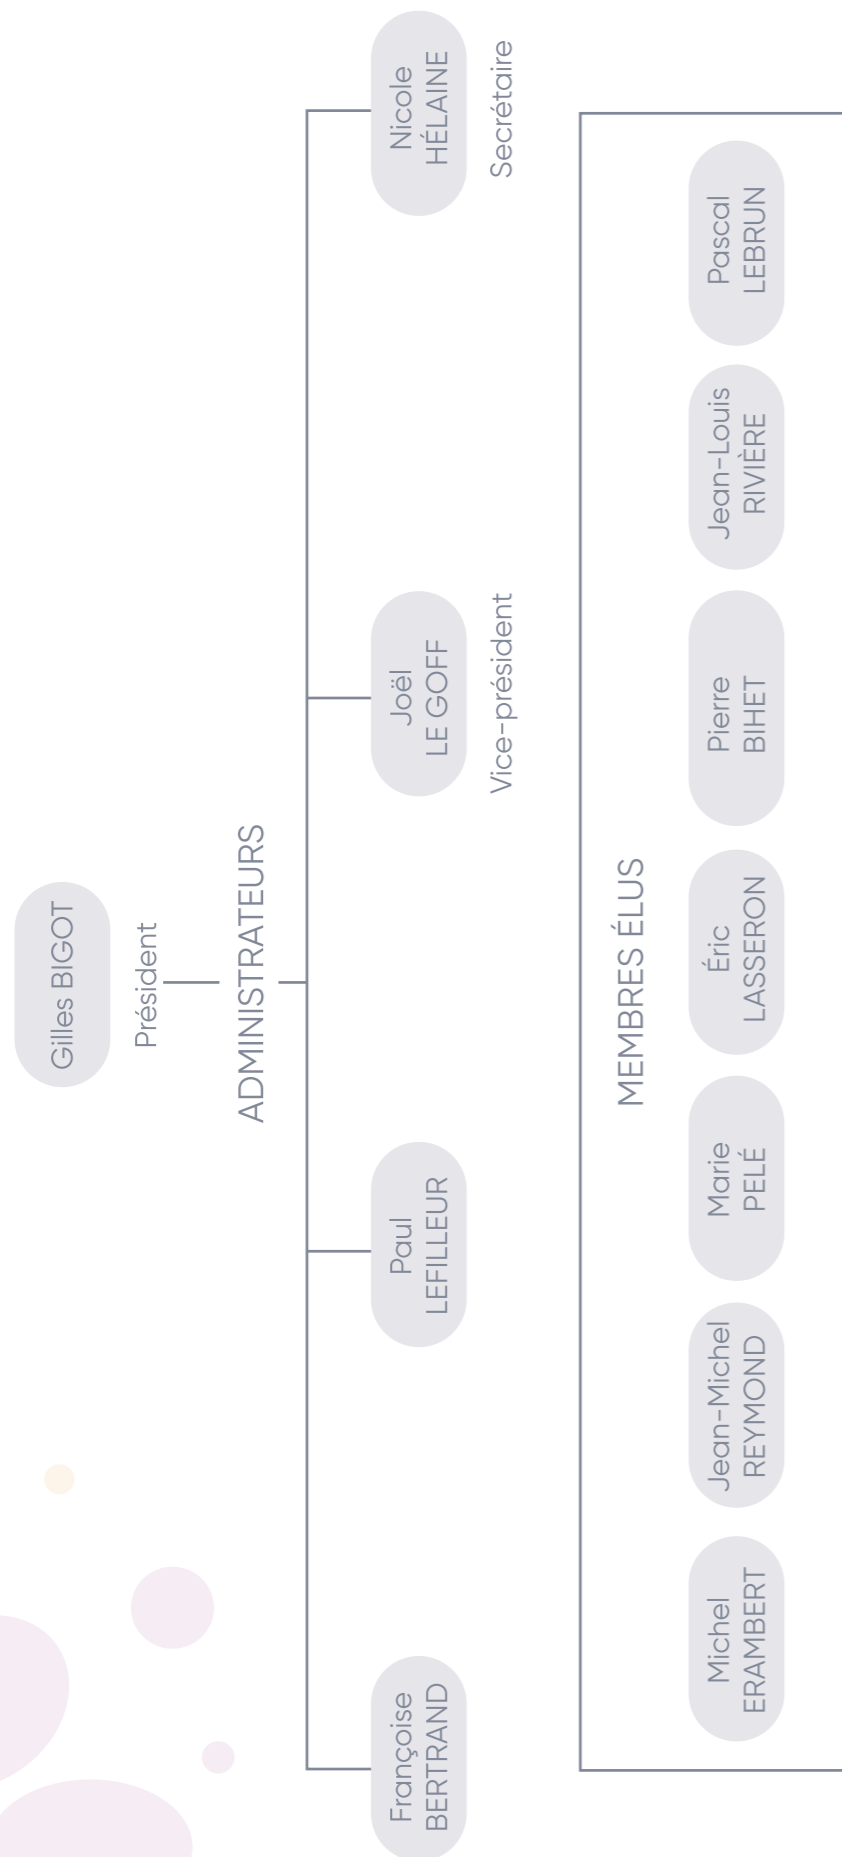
Gilles BIGOT
Président

ADMINISTRATEURS

Françoise BERTRAND

Paul LEFILLEUR

Joël LE GOFF
Vice-président

Nicole HÉLAINE
Secrétaire

MEMBRES ÉLUS

Michel ERAMBERT

Jean-Michel REYMOND

Marie PELÉ

Éric LASSERON

Pierre BIHET

Jean-Louis RIVIÈRE

Pascal LEBRUN